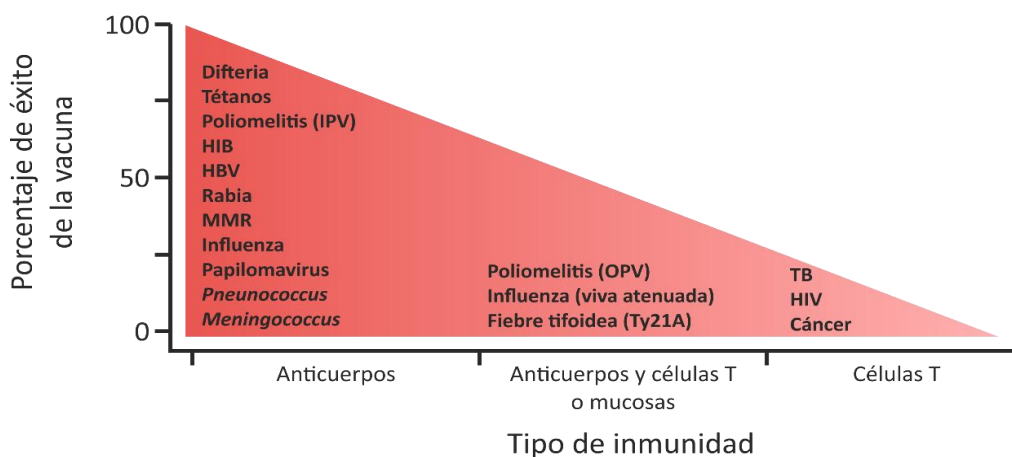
Porcentaje de éxito de la vacuna

100
50
0

Difteria
Tétanos
Poliomelitis (IPV)
HIB
HBV
Rabia
MMR
Influenza
Papilomavirus
*Pneunococcus*
*Meningococcus*

Poliomelitis (OPV)
Influenza (viva atenuada)
Fiebre tifoidea (Ty21A)

TB
HIV
Cáncer

Anticuerpos

Anticuerpos y células T o mucosas

Células T

Tipo de inmunidad